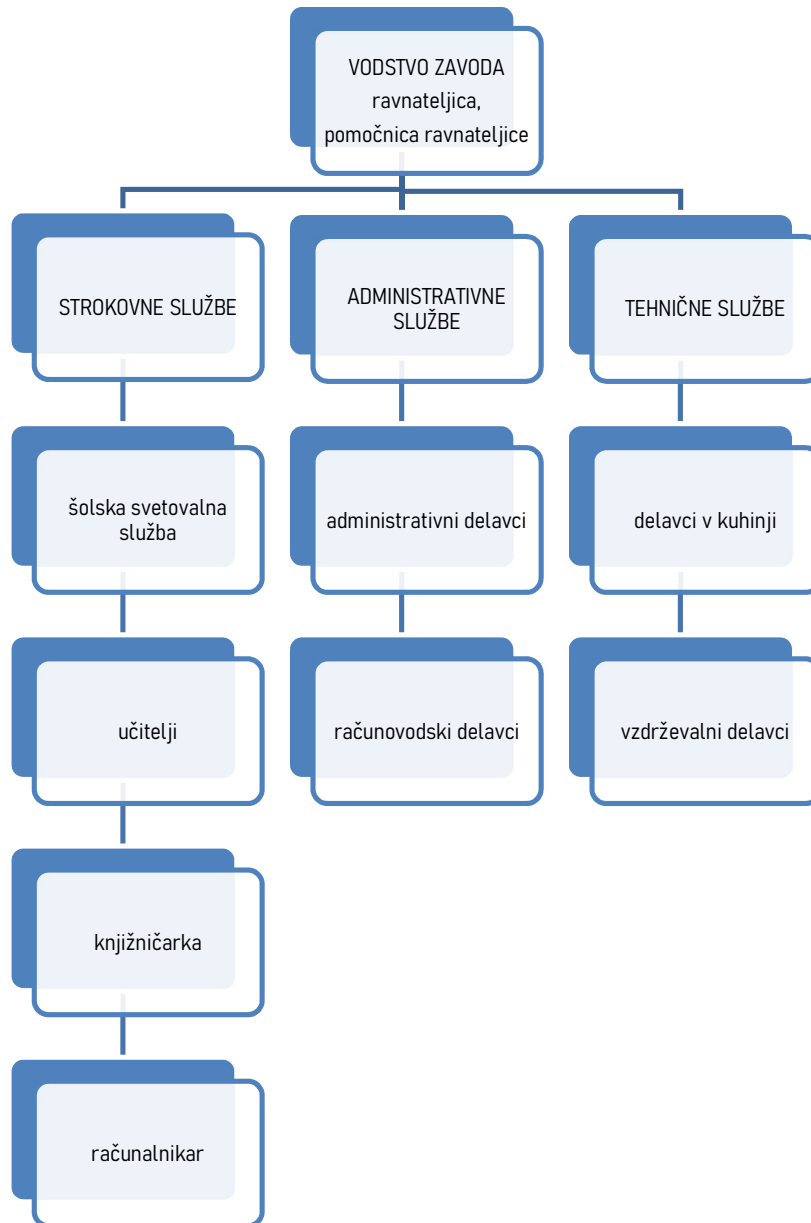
VODSTVO ZAVODA
ravnateljica,
pomočnica ravnateljice

STROKOVNE SLUŽBE

šolska svetovalna služba

učitelji

knjižničarka

računalnikar

ADMINISTRATIVNE SLUŽBE

administrativni delavci

računovodski delavci

TEHNIČNE SLUŽBE

delavci v kuhinji

vzdrževalni delavci